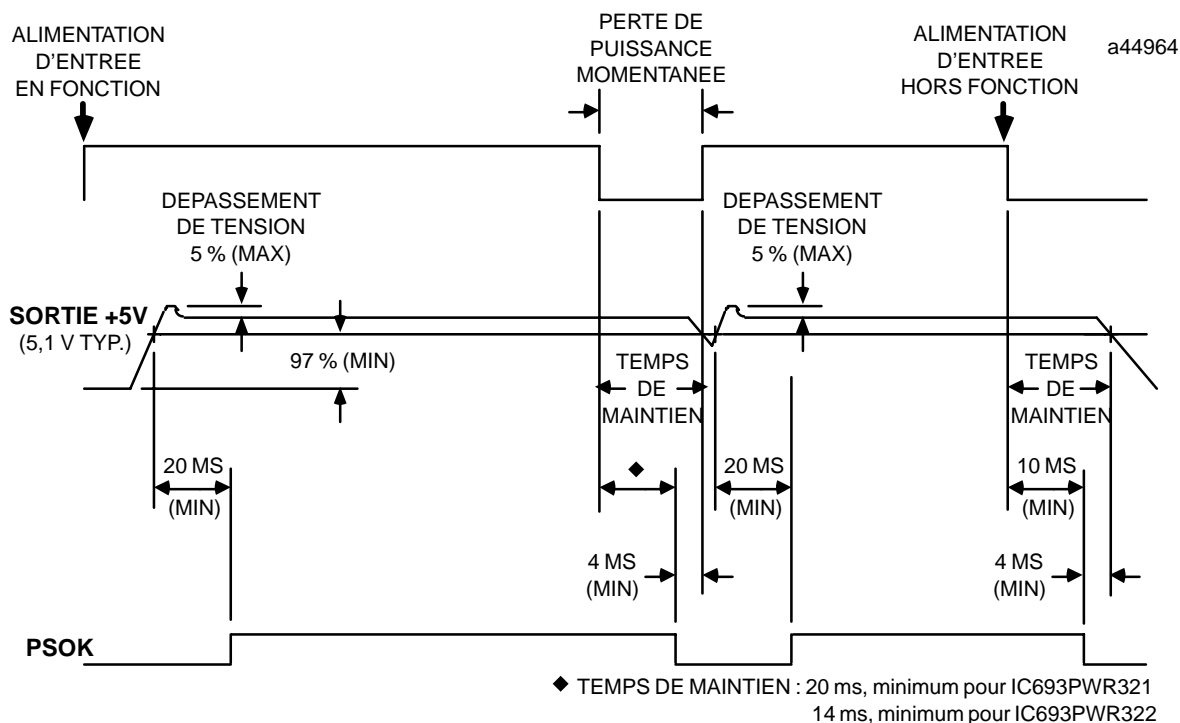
ALIMENTATION D'ENTREE EN FONCTION

PERTE DE PUISSANCE MOMENTANEE

ALIMENTATION D'ENTREE HORS FONCTION

a44964

DEPASSEMENT DE TENSION 5 % (MAX)

DEPASSEMENT DE TENSION 5 % (MAX)

SORTIE +5V (5,1 V TYP.)

97 % (MIN)

TEMPS DE MAINTIEN

TEMPS DE MAINTIEN

20 MS (MIN)

◆

20 MS (MIN)

10 MS (MIN)

4 MS (MIN)

4 MS (MIN)

PSOK

◆ TEMPS DE MAINTIEN : 20 ms, minimum pour IC693PWR321
14 ms, minimum pour IC693PWR322